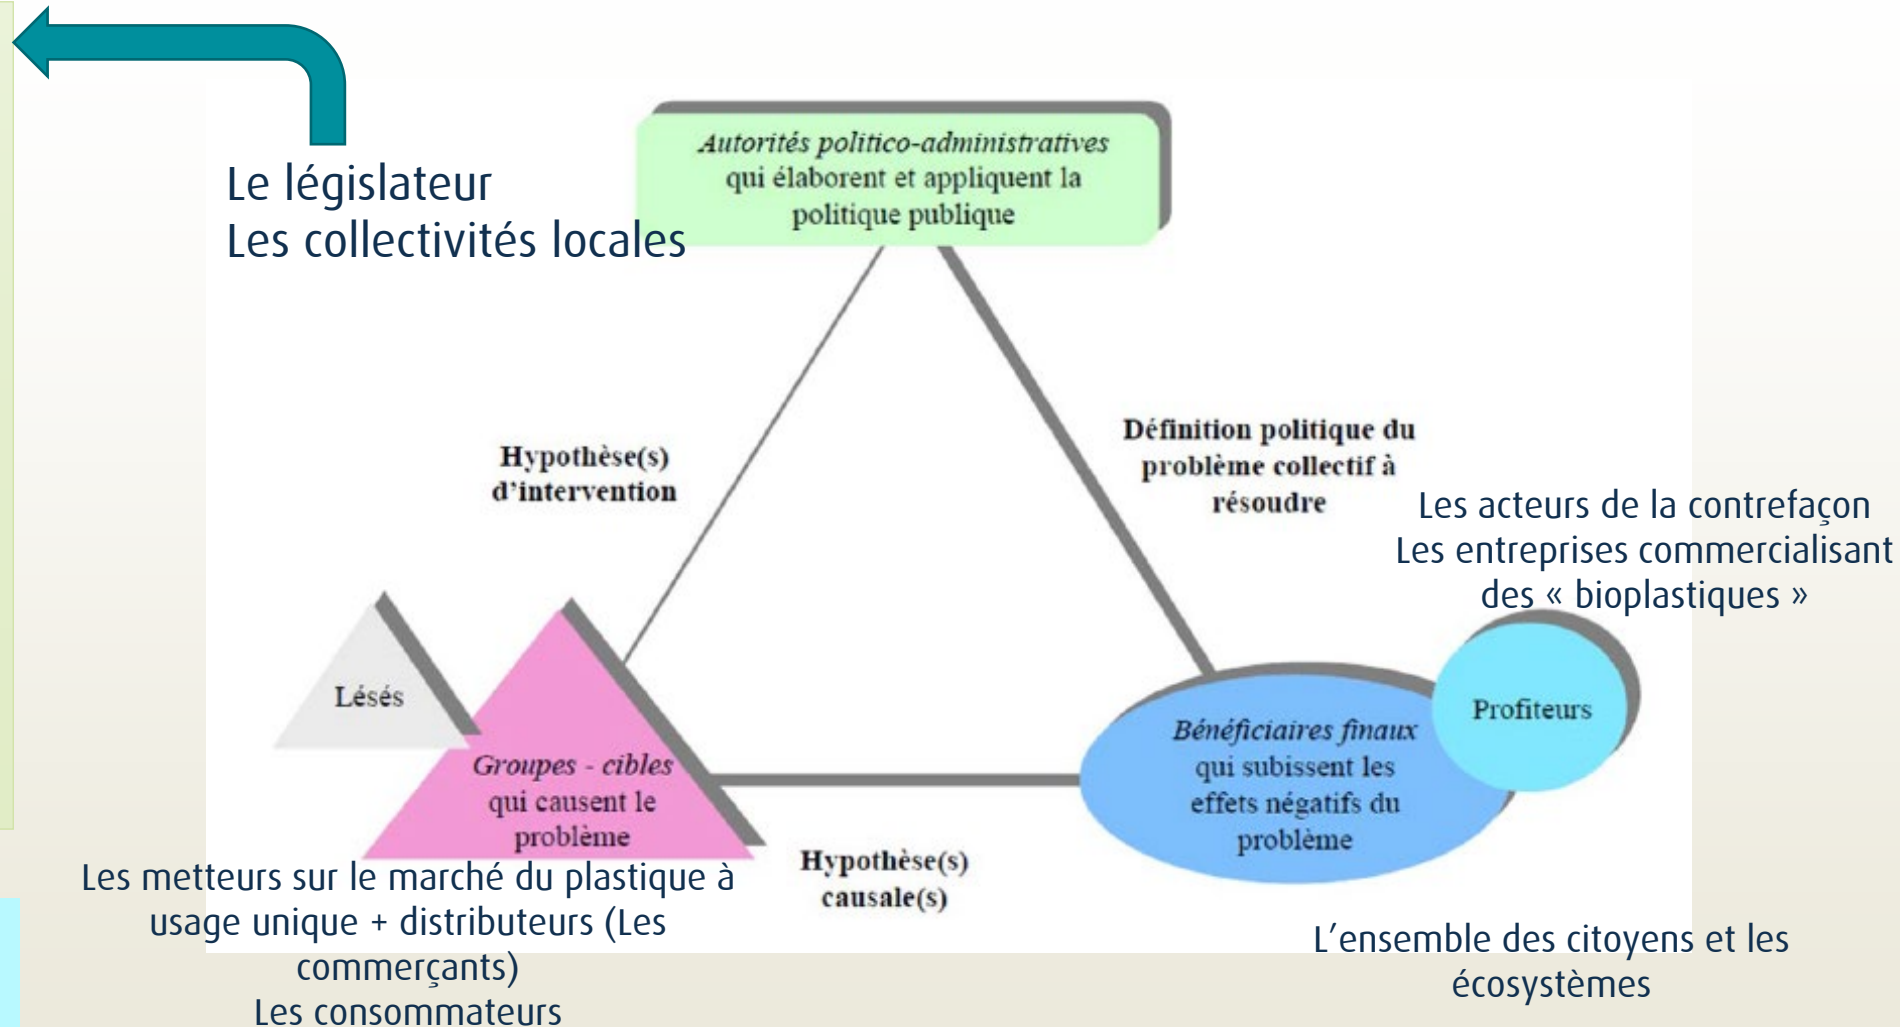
Le législateur
Les collectivités locales

Autorités politico-administratives qui élaborent et appliquent la politique publique

Hypothèse(s) d'intervention

Définition politique du problème collectif à résoudre

Les acteurs de la contrefaçon
Les entreprises commercialisant des « bioplastiques »

Lésés

Groupes - cibles qui causent le problème

Profiteurs

Bénéficiaires finaux qui subissent les effets négatifs du problème

Hypothèse(s) causale(s)

Les metteurs sur le marché du plastique à usage unique + distributeurs (Les commerçants)
Les consommateurs

L'ensemble des citoyens et les écosystèmes